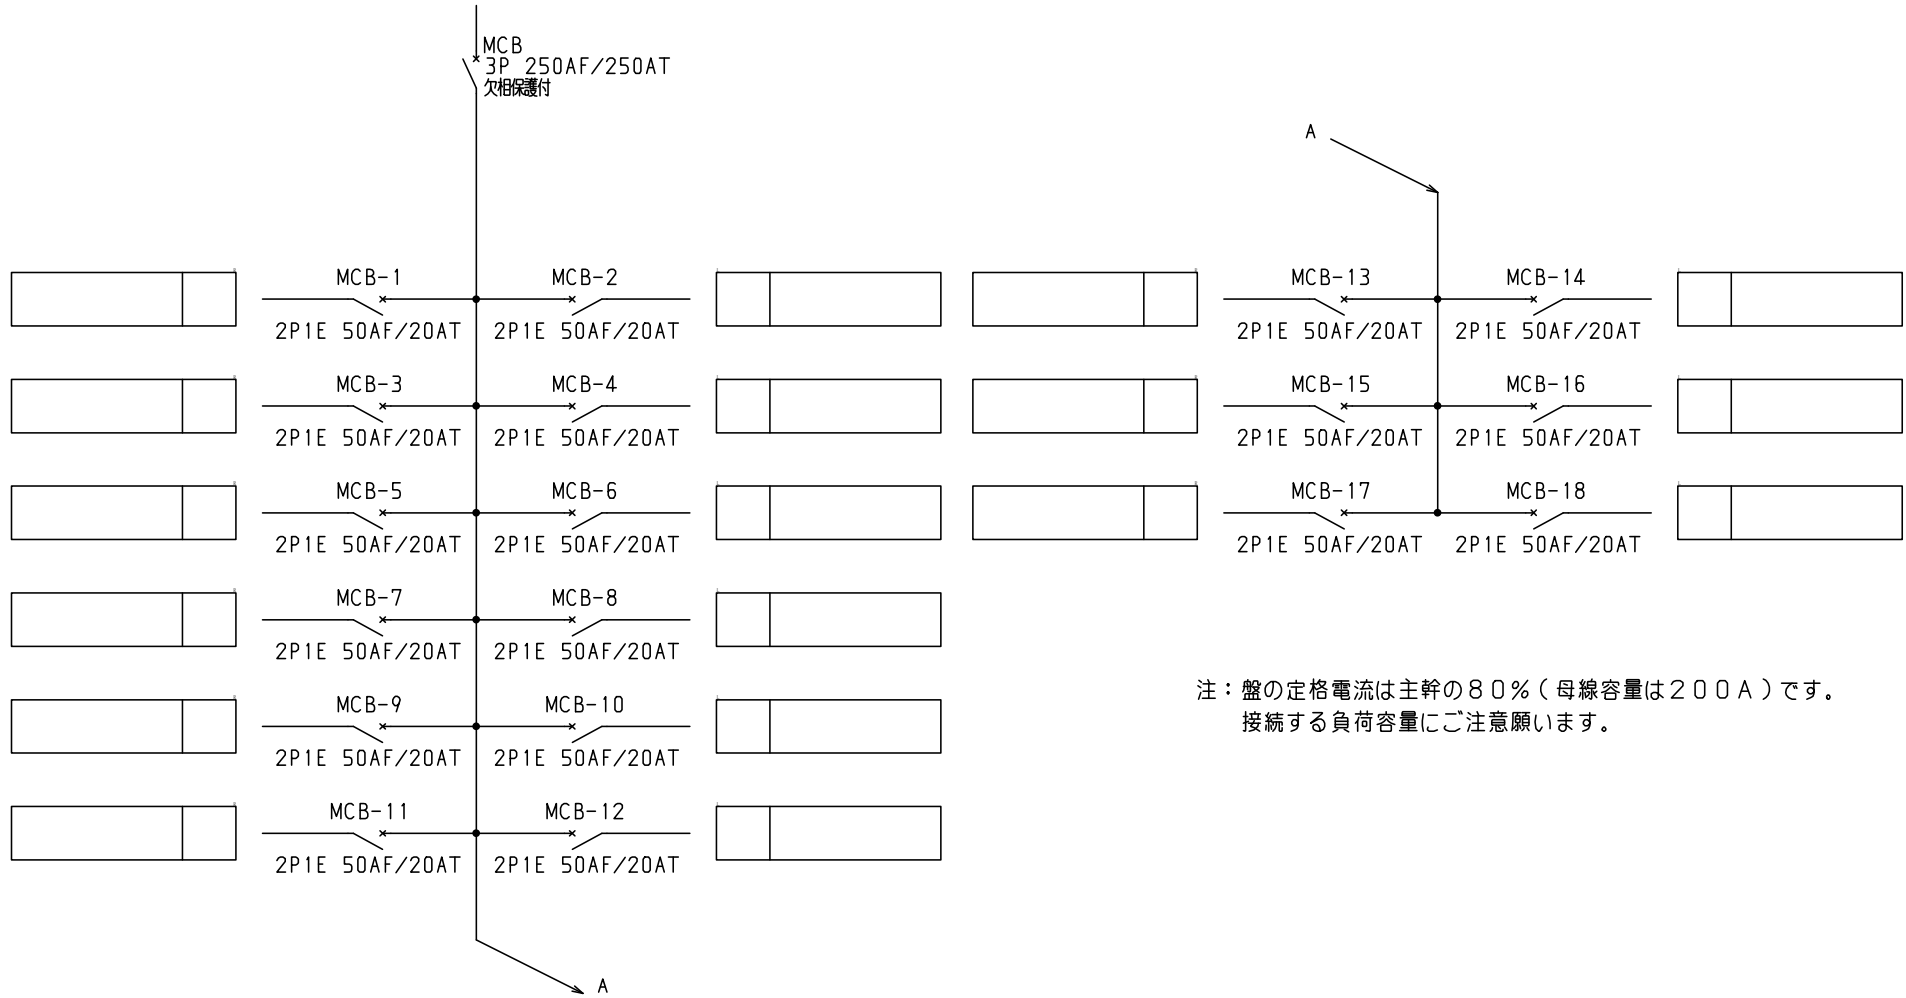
MCB
3P 250AF/250AT
欠相保護付

A

MCB-1
2P1E 50AF/20AT
MCB-2
2P1E 50AF/20AT

MCB-13
2P1E 50AF/20AT
MCB-14
2P1E 50AF/20AT

MCB-3
2P1E 50AF/20AT
MCB-4
2P1E 50AF/20AT

MCB-15
2P1E 50AF/20AT
MCB-16
2P1E 50AF/20AT

MCB-5
2P1E 50AF/20AT
MCB-6
2P1E 50AF/20AT

MCB-17
2P1E 50AF/20AT
MCB-18
2P1E 50AF/20AT

MCB-7
2P1E 50AF/20AT
MCB-8
2P1E 50AF/20AT

注：盤の定格電流は主幹の８０％（母線容量は２００Ａ）です。
接続する負荷容量にご注意願います。

MCB-9
2P1E 50AF/20AT
MCB-10
2P1E 50AF/20AT

MCB-11
2P1E 50AF/20AT
MCB-12
2P1E 50AF/20AT

A